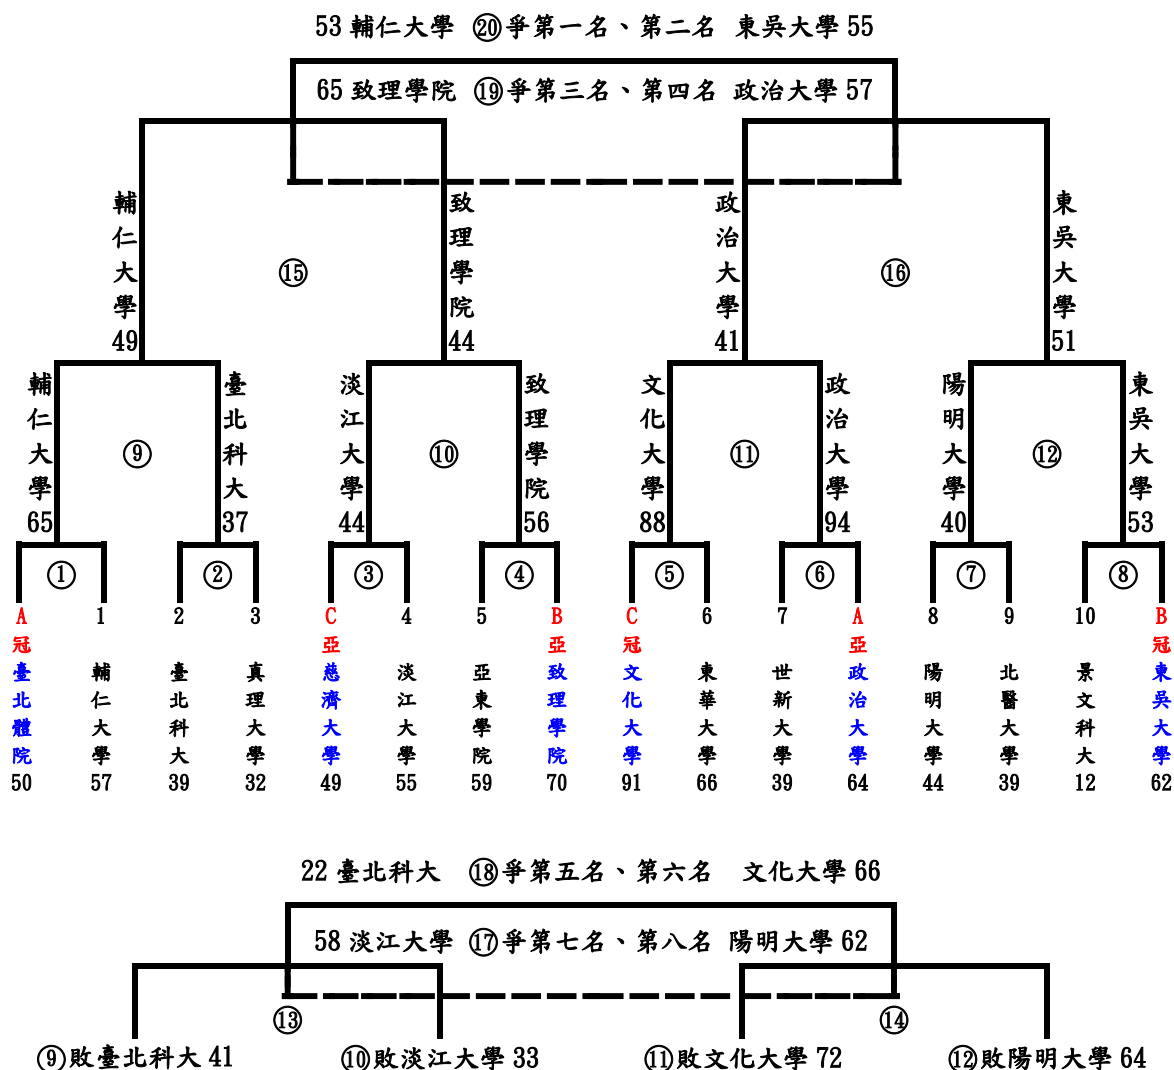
53 輔仁大學 ⑳爭第一名、第二名 東吳大學 55

65 致理學院 ⑲爭第三名、第四名 政治大學 57

輔仁大學 49
⑮
致理學院 44
政治大學 41
⑯
東吳大學 51

輔仁大學 65
⑨
臺北科大 37
淡江大學 44
⑩
致理學院 56
文化大學 88
⑪
政治大學 94
陽明大學 40
⑫
東吳大學 53

①
②
③
④
⑤
⑥
⑦
⑧

A 冠 臺北體院 50
1 輔仁大學 57
2 臺北科大 39
3 真理大學 32
C 亞 慈濟大學 49
4 淡江大學 55
5 亞東學院 59
B 亞 致理學院 70
C 冠 文化大學 91
6 東華大學 66
7 世新大學 39
A 亞 政治大學 64
8 陽明大學 44
9 北醫大學 39
10 景文科大 12
B 冠 東吳大學 62

22 臺北科大 ⑱爭第五名、第六名 文化大學 66

58 淡江大學 ⑰爭第七名、第八名 陽明大學 62

⑬
⑭

⑨敗臺北科大 41
⑩敗淡江大學 33
⑪敗文化大學 72
⑫敗陽明大學 64